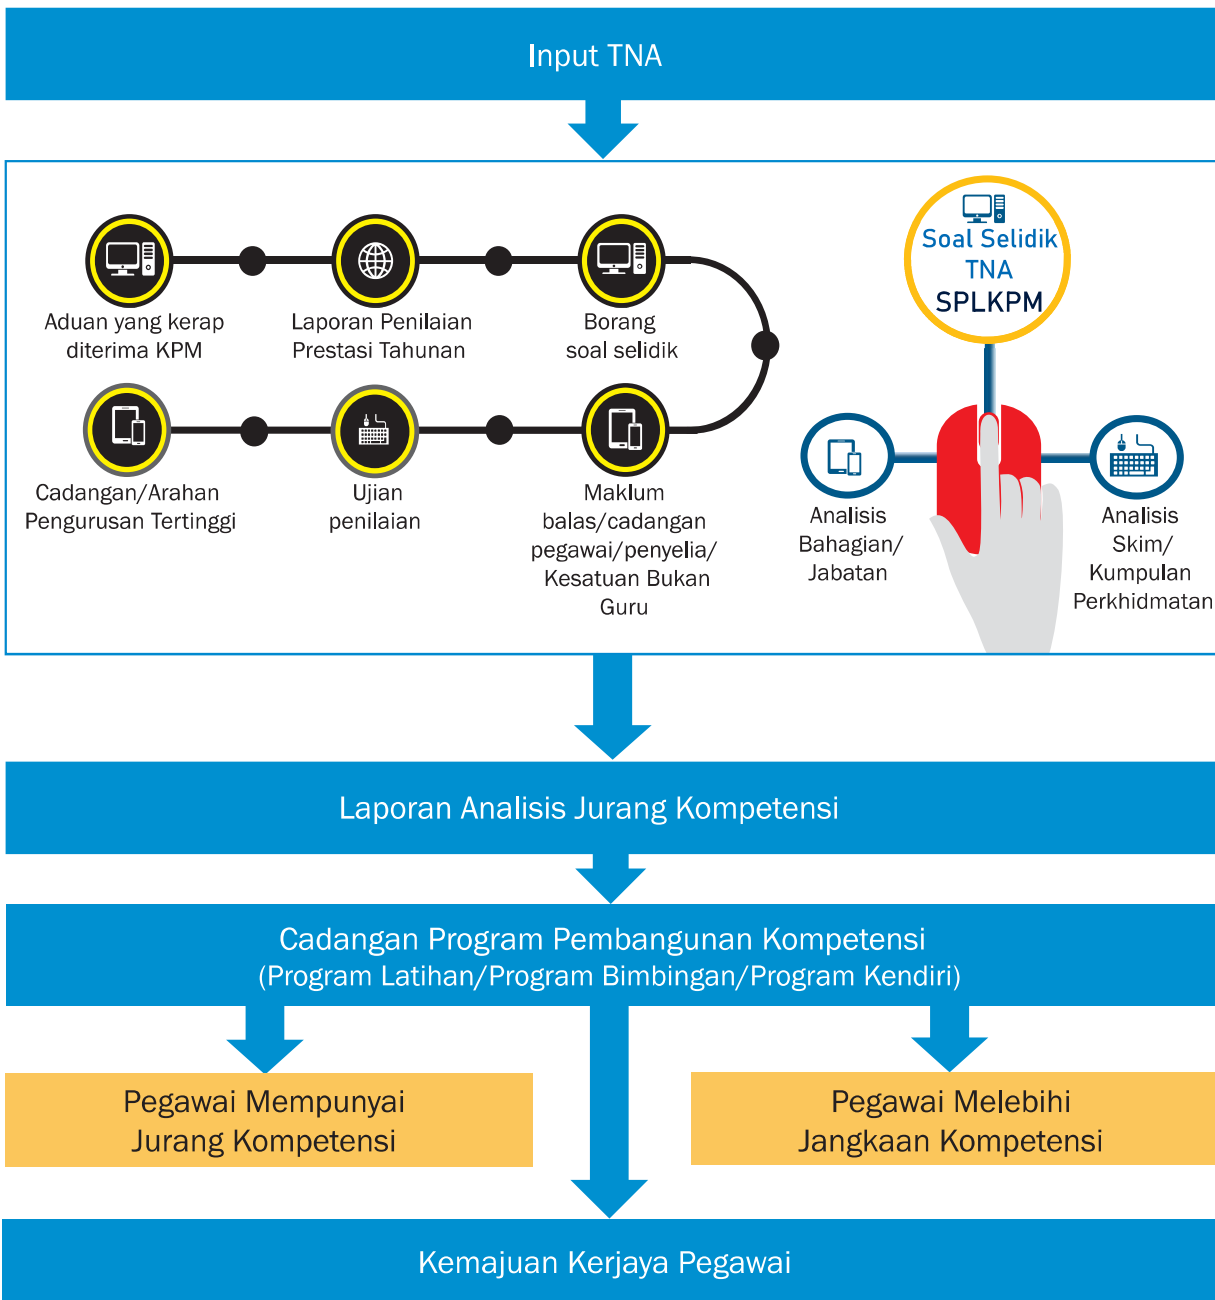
Input TNA

Aduan yang kerap diterima KPM

Laporan Penilaian Prestasi Tahunan

Borang soal selidik

Cadangan/Arahan Pengurusan Tertinggi

Ujian penilaian

Maklum balas/cadangan pegawai/penyelia/ Kesatuan Bukan Guru

Soal Selidik TNA SPLKPM

Analisis Bahagian/ Jabatan

Analisis Skim/ Kumpulan Perkhidmatan

Laporan Analisis Jurang Kompetensi

Cadangan Program Pembangunan Kompetensi
(Program Latihan/Program Bimbingan/Program Kendiri)

Pegawai Mempunyai Jurang Kompetensi

Pegawai Melebihi Jangkaan Kompetensi

Kemajuan Kerjaya Pegawai